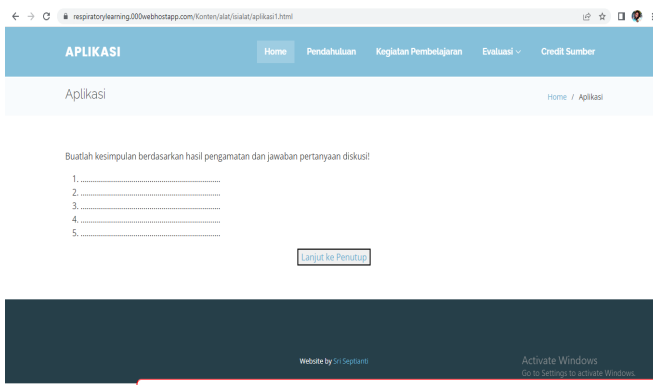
respiratorylearning.000webhostapp.com/Konten/alat/isialat/aplikasi1.html

APLIKASI

Home Pendahuluan Kegiatan Pembelajaran Evaluasi Credit Sumber

Aplikasi

Home / Aplikasi

Buatlah kesimpulan berdasarkan hasil pengamatan dan jawaban pertanyaan diskusi!

1. ..........................................................................
2. ..........................................................................
3. ..........................................................................
4. ..........................................................................
5. ..........................................................................

Lanjut ke Penutup

Website by Sri Septianti

Activate Windows
Go to Settings to activate Windows.